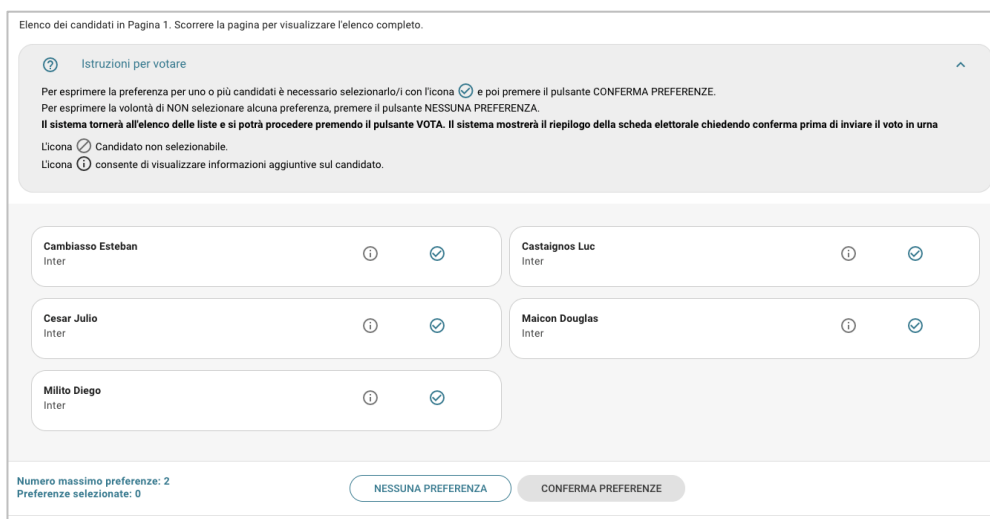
Elenco dei candidati in Pagina 1. Scorrere la pagina per visualizzare l'elenco completo.

Istruzioni per votare

Per esprimere la preferenza per uno o più candidati è necessario selezionarlo/i con l'icona e poi premere il pulsante CONFERMA PREFERENZE.
Per esprimere la volontà di NON selezionare alcuna preferenza, premere il pulsante NESSUNA PREFERENZA.
**Il sistema tornerà all'elenco delle liste e si potrà procedere premendo il pulsante VOTA. Il sistema mostrerà il riepilogo della scheda elettorale chiedendo conferma prima di inviare il voto in urna**

L'icona Candidato non selezionabile.
L'icona consente di visualizzare informazioni aggiuntive sul candidato.

Cambiasso Esteban
Inter

Castaignos Luc
Inter

Cesar Julio
Inter

Maicon Douglas
Inter

Milito Diego
Inter

Numero massimo preferenze: 2
Preferenze selezionate: 0

NESSUNA PREFERENZA

CONFERMA PREFERENZE